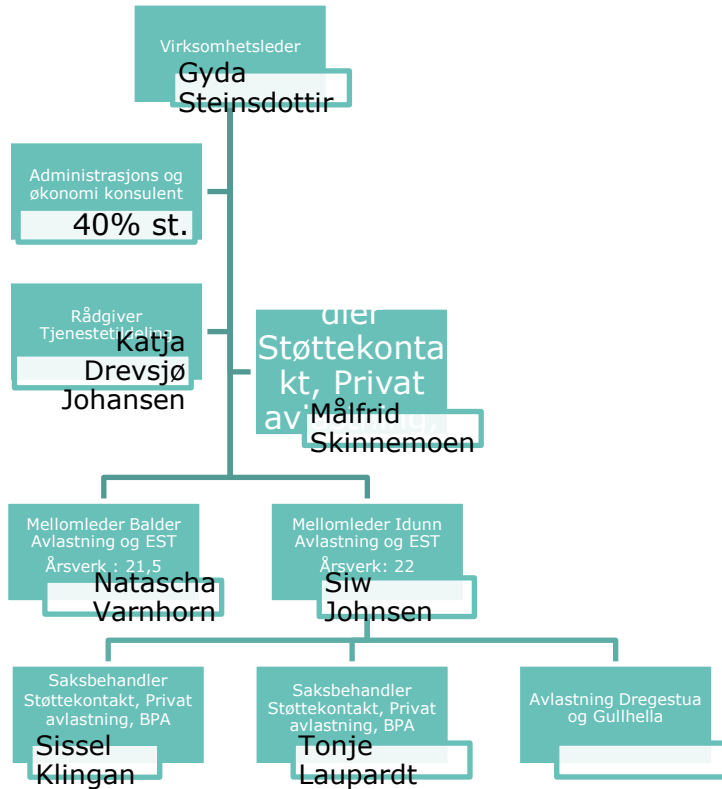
Virksomhetsleder
Gyda Steinsdottir

Administrasjons og økonomi konsulent
40% st.

Rådgiver Tjenestetildeling
Katja Drevsjø Johansen

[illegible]der Støttekontakt, Privat av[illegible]
Målfrid Skinnemoen

Mellomleder Balder Avlastning og EST
Årsverk : 21,5
Natascha Varnhorn

Mellomleder Idunn Avlastning og EST
Årsverk: 22
Siw Johnsen

Saksbehandler Støttekontakt, Privat avlastning, BPA
Sissel Klingan

Saksbehandler Støttekontakt, Privat avlastning, BPA
Tonje Laupardt

Avlastning Dregestua og Gullhella